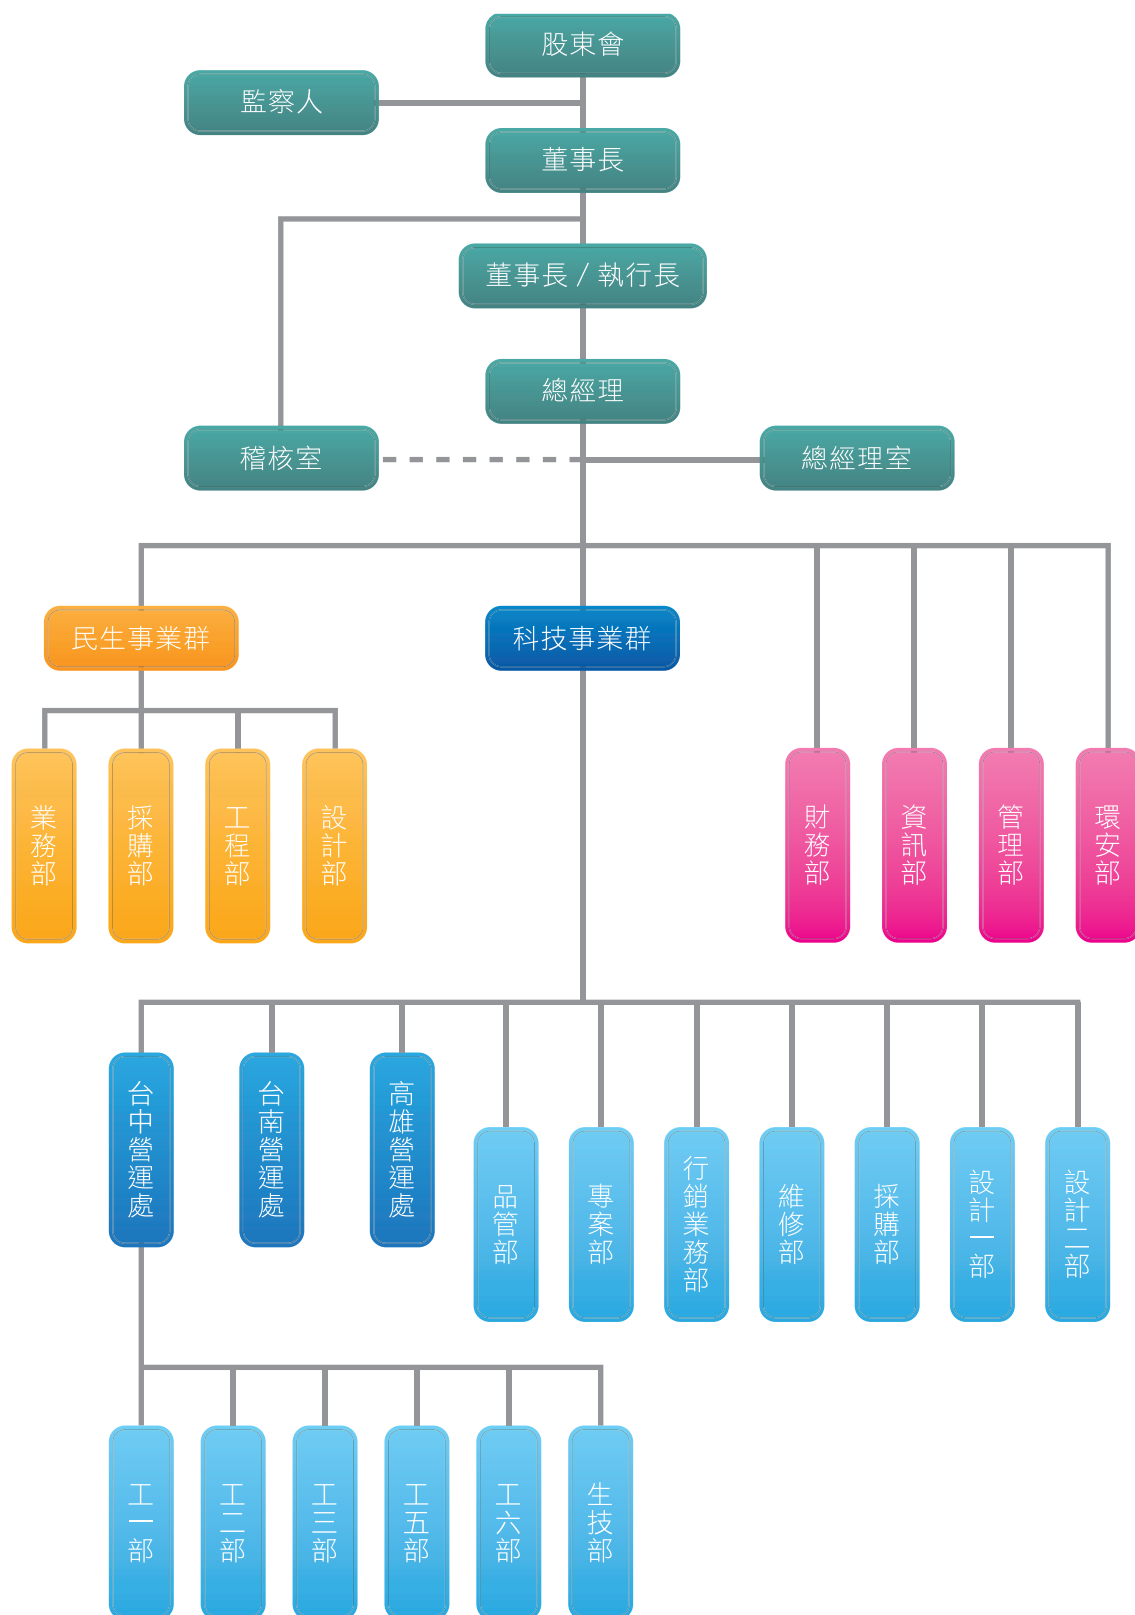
股東會

監察人

董事長

董事長 / 執行長

總經理

稽核室

總經理室

民生事業群

科技事業群

業務部

採購部

工程部

設計部

財務部

資訊部

管理部

環安部

台中營運處

台南營運處

高雄營運處

品管部

專案部

行銷業務部

維修部

採購部

設計一部

設計二部

工一部

工二部

工三部

工五部

工六部

生技部